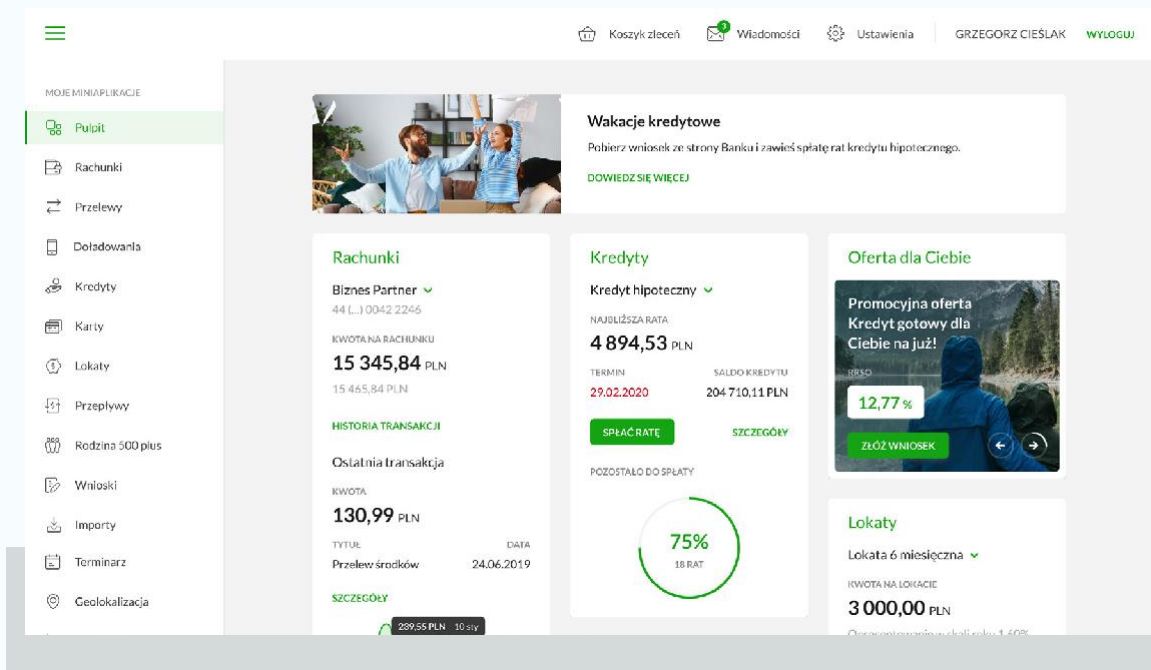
Koszyk zleceń 3 Wiadomości Ustawienia GRZEGORZ CIEŚLAK WYLOGUJ

MOJE MINIAPLIKACJE

Pulpit
Rachunki
Przelewy
Doładowania
Kredyty
Karty
Lokaty
Przepływy
Rodzina 500 plus
Wnioski
Importy
Terminarz
Geolokalizacja

Wakacje kredytowe

Pobierz wniosek ze strony Banku i zawieś spłatę rat kredytu hipotecznego.

DOWIEDZ SIĘ WIĘCEJ

Rachunki

Biznes Partner
44 (...) 0042 2246

KWOTA NA RACHUNKU
15 345,84 PLN
15 465,84 PLN

HISTORIA TRANSAKCJI

Ostatnia transakcja

KWOTA
130,99 PLN

| TYTUŁ | DATA |
|---|---|
| Przelew środków | 24.06.2019 |

SZCZEGÓŁY

239,55 PLN 10 sty

Kredyty

Kredyt hipoteczny

NAJBLIŻSZA RATA
4 894,53 PLN

| TERMIN | SALDO KREDYTU |
|---|---|
| 29.02.2020 | 204 710,11 PLN |

SPŁAĆ RATĘ
SZCZEGÓŁY

POZOSTAŁO DO SPŁATY

75%
18 RAT

Oferta dla Ciebie

Promocyjna oferta Kredyt gotowy dla Ciebie na już!

RRSO
12,77 %

ZŁÓŻ WNIOSEK

Lokaty

Lokata 6 miesięczna

KWOTA NA LOKACIE
3 000,00 PLN

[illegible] 1,60%